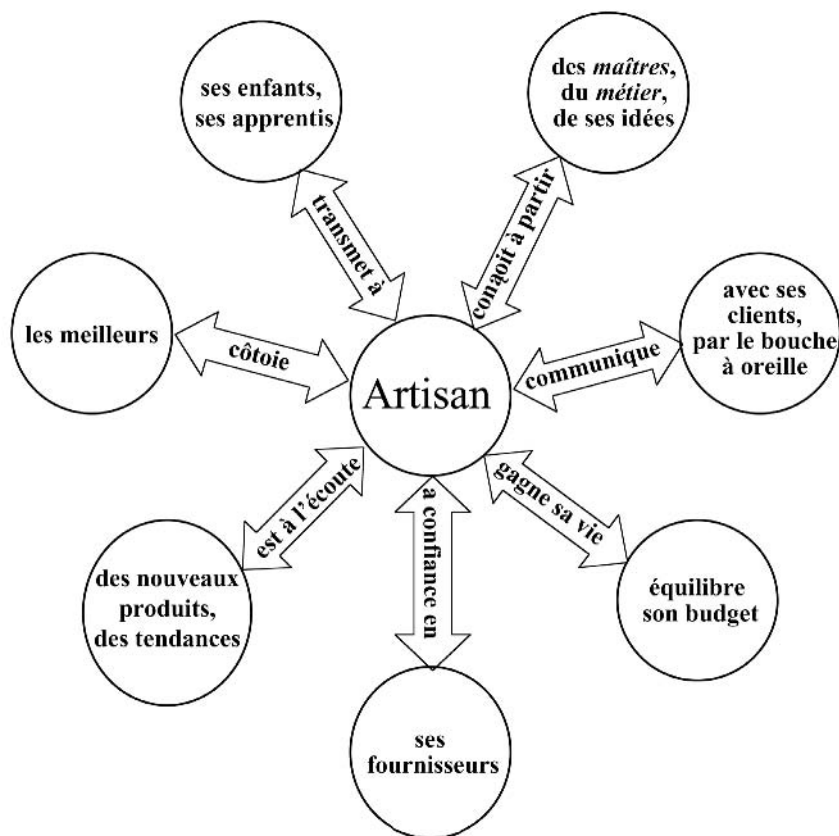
ses enfants, ses apprentis

transmet à

des *maîtres*, du *métier*, de ses idées

conçoit à partir

les meilleurs

côtoie

Artisan

communique

avec ses clients, par le bouche à oreille

est à l'écoute

a confiance en

gagne sa vie

des nouveaux produits, des tendances

ses fournisseurs

équilibre son budget